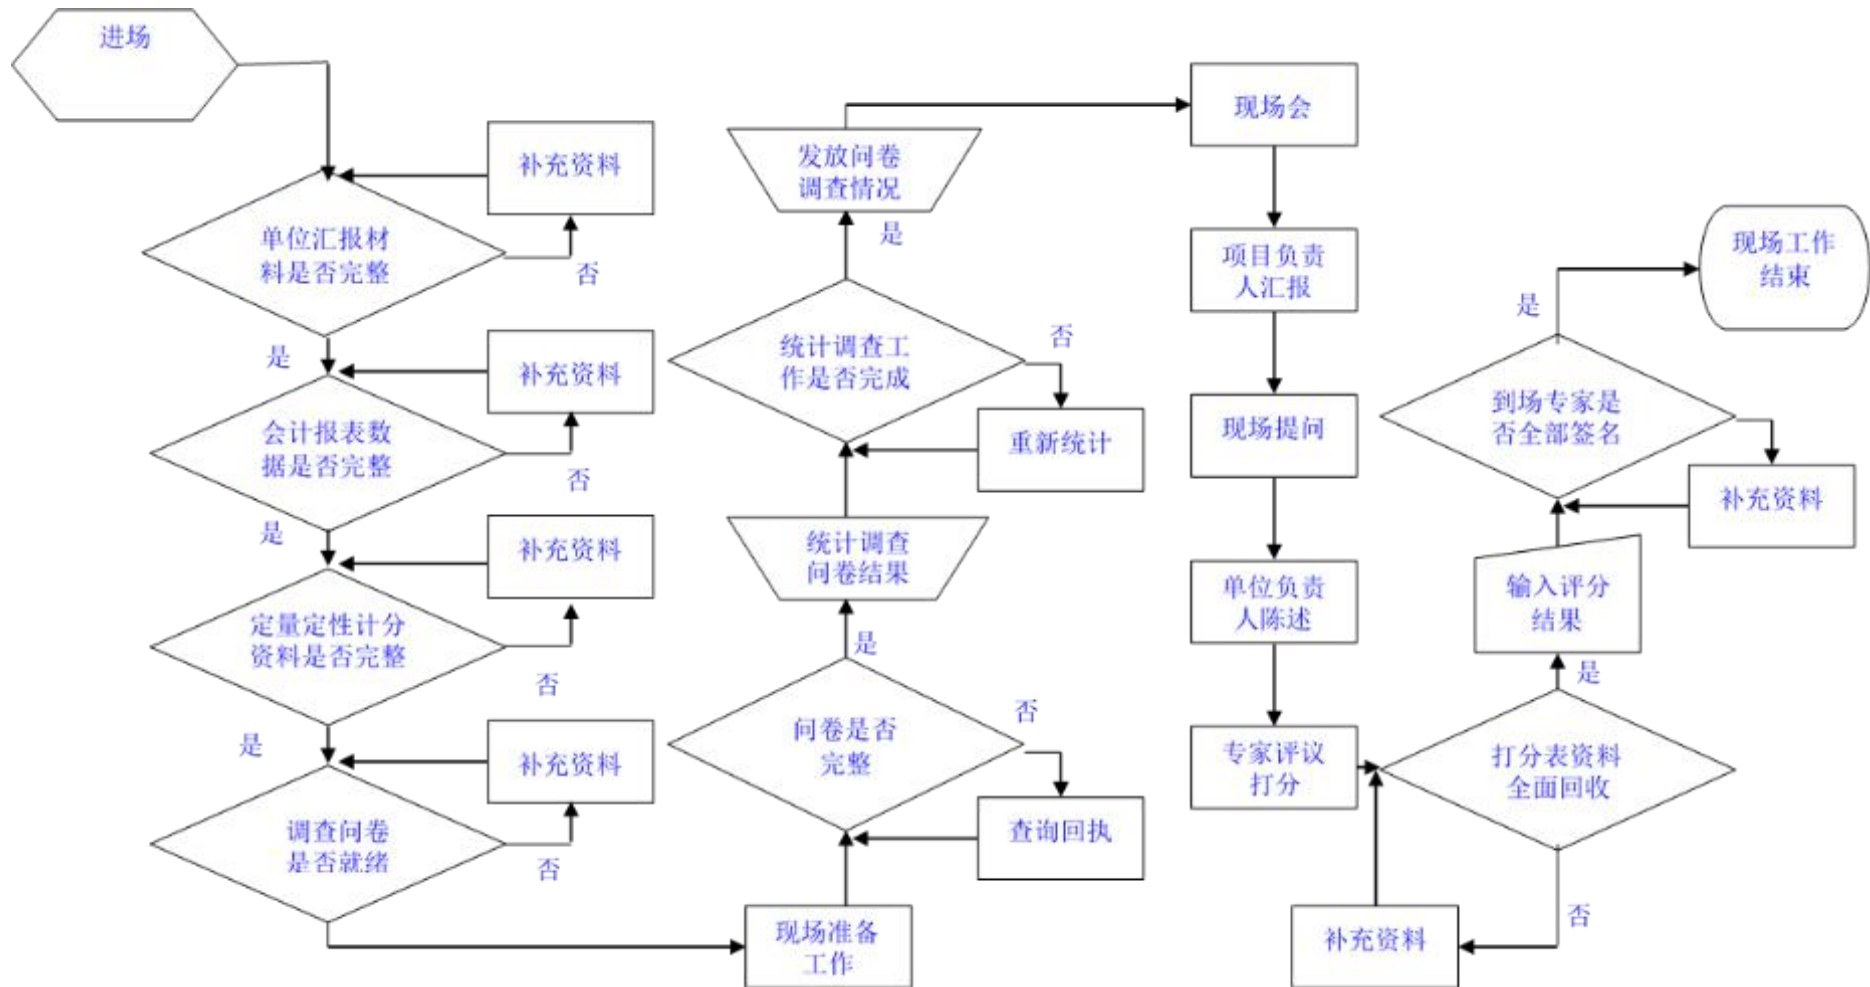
进场

补充资料

单位汇报材料是否完整

否

是

补充资料

会计报表数据是否完整

否

是

补充资料

定量定性计分资料是否完整

否

是

补充资料

调查问卷是否就绪

否

现场准备工作

问卷是否完整

否

查询回执

是

统计调查问卷结果

重新统计

统计调查工作是否完成

否

是

发放问卷调查情况

现场会

项目负责人汇报

现场提问

单位负责人陈述

专家评议打分

打分表资料全面回收

否

补充资料

是

输入评分结果

补充资料

到场专家是否全部签名

是

现场工作结束